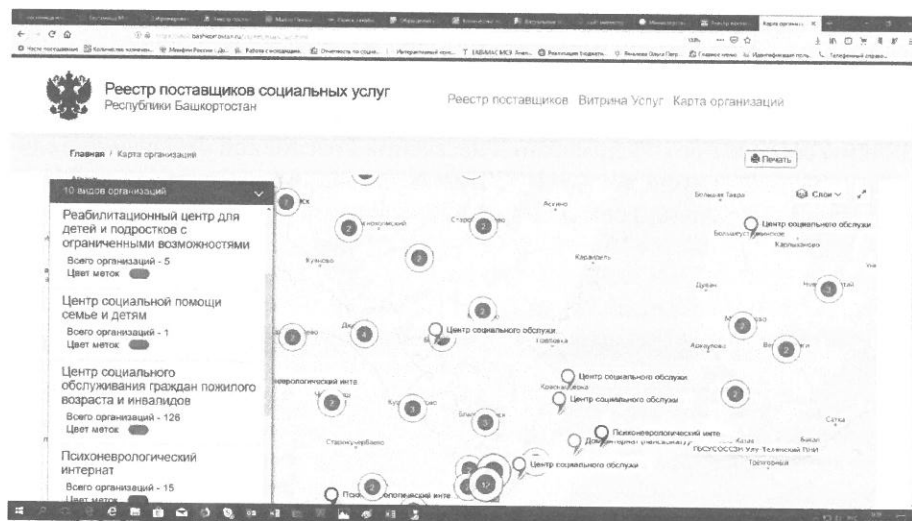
Реестр поставщиков социальных услуг
Республики Башкортостан

Реестр поставщиков Витрина Услуг Карта организации

Главная / Карта организаций

Печать

10 видов организаций

Реабилитационный центр для детей и подростков с ограниченными возможностями
Всего организаций - 5
Цвет меток

Центр социальной помощи семье и детям
Всего организаций - 1
Цвет меток

Центр социального обслуживания граждан пожилого возраста и инвалидов
Всего организаций - 126
Цвет меток

Психоневрологический интернат
Всего организаций - 15
Цвет меток

Слои

Центр социального обслужи
Центр социального обслужи
Центр социального обслужи
Центр социального обслужи
Центр социального обслужи
Психоневрологический инте
Психоневрологический инте
неврологический инте
ГБСУСОССЗН Улу-Теляковский ПНИ
Большая Тавра
Аскино
Караидель
Дуван
Сатка
Касли
Трехгорный
Кунаево